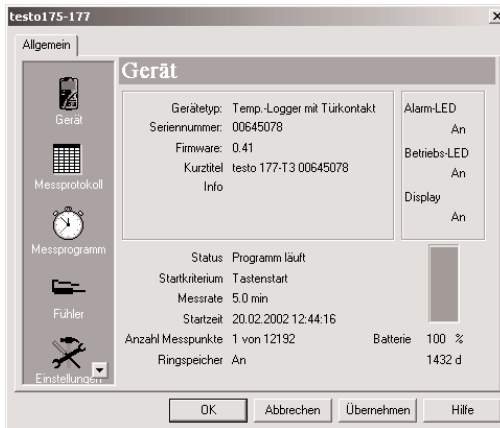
testo175-177

×

Allgemein

Gerät

Messprotokoll

Messprogramm

Fühler

Einstellungen

Gerät

Gerätetyp: Temp.-Logger mit Türkontakt
Seriennummer: 00645078
Firmware: 0.41
Kurztitel testo 177-T3 00645078
Info

Alarm-LED
An
Betriebs-LED
An
Display
An

Status Programm läuft
Startkriterium Tastenstart
Messrate 5.0 min
Startzeit 20.02.2002 12:44:16
Anzahl Messpunkte 1 von 12192
Ringspeicher An

Batterie 100 %
1432 d

OK | Abbrechen | Übernehmen | Hilfe